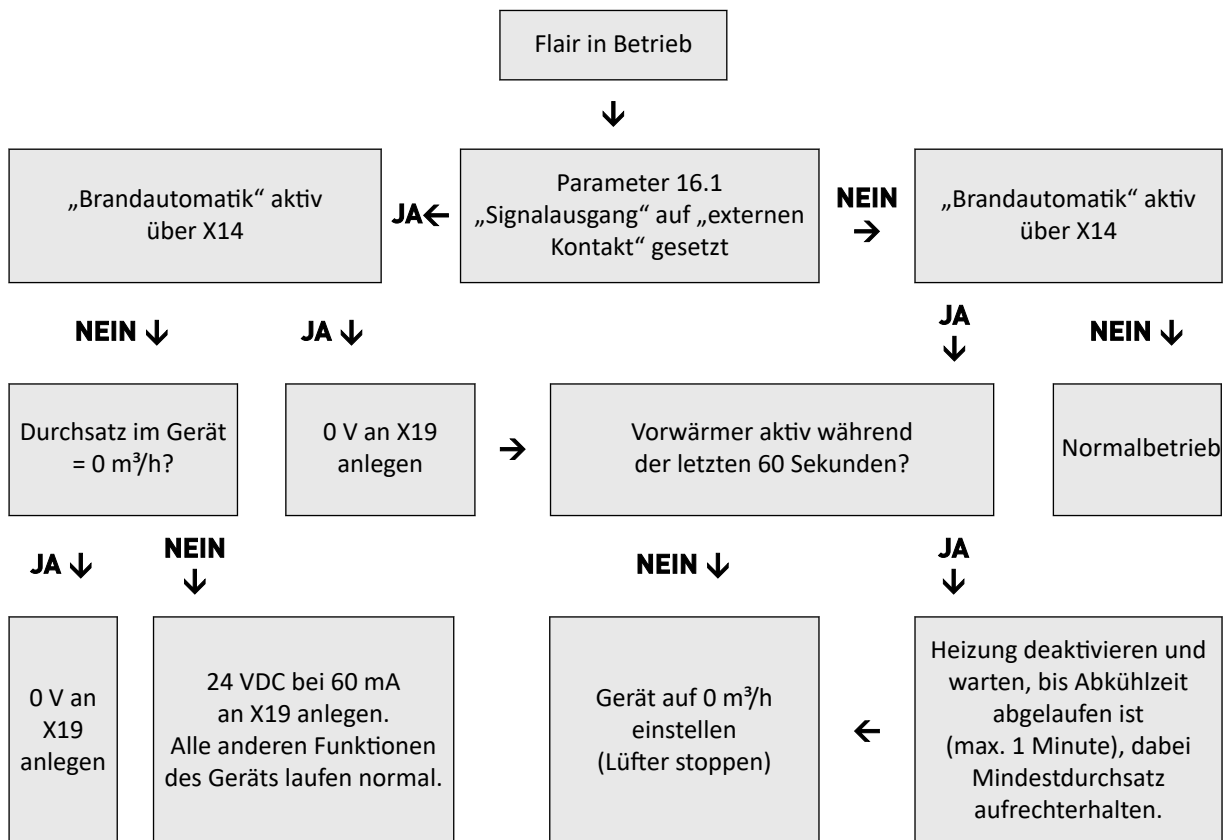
Flair in Betrieb

↓

„Brandautomatik“ aktiv über X14

JA ←

Parameter 16.1 „Signalausgang“ auf „externen Kontakt“ gesetzt

NEIN →

„Brandautomatik“ aktiv über X14

NEIN ↓

JA ↓

JA ↓

NEIN ↓

Durchsatz im Gerät = 0 m³/h?

0 V an X19 anlegen

→

Vorwärmer aktiv während der letzten 60 Sekunden?

Normalbetrieb

JA ↓

NEIN ↓

NEIN ↓

JA ↓

0 V an X19 anlegen

24 VDC bei 60 mA an X19 anlegen. Alle anderen Funktionen des Geräts laufen normal.

Gerät auf 0 m³/h einstellen (Lüfter stoppen)

←

Heizung deaktivieren und warten, bis Abkühlzeit abgelaufen ist (max. 1 Minute), dabei Mindestdurchsatz aufrechterhalten.